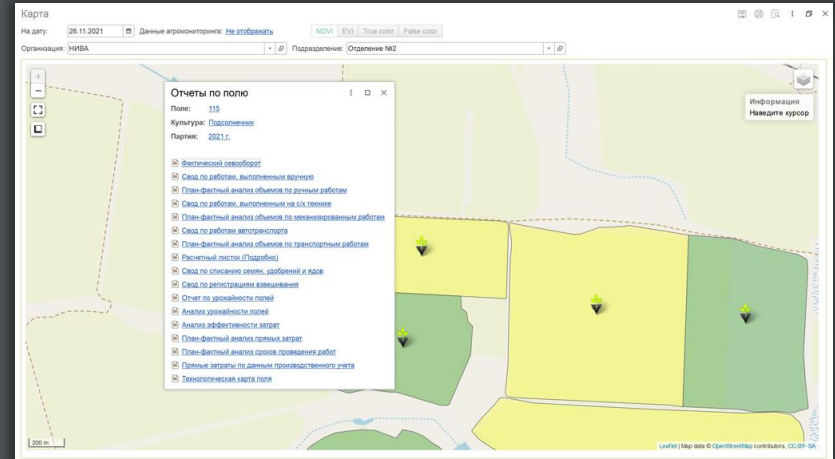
Карта

На дату: 26.11.2021 Данные агромониторинга: Не отображать NDVI EVI True color False color

Организация: НИВА Подразделение: Отделение №2

Отчеты по полю

Поле: 115

Культура: Подсолнечник

Партия: 2021 г.

Фактический севооборот

Свод по работам, выполненным вручную

План-фактный анализ объемов по ручным работам

Свод по работам, выполненным на с/х технике

План-фактный анализ объемов по механизированным работам

Свод по работам автотранспорта

План-фактный анализ объемов по транспортным работам

Расчетный листок (Подробно)

Свод по списанию семян, удобрений и ядов

Свод по регистрациям взвешивания

Отчет по урожайности полей

Анализ урожайности полей

Анализ эффективности затрат

План-фактный анализ прямых затрат

План-фактный анализ сроков проведения работ

Прямые затраты по данным производственного учета

Технологическая карта поля

Информация
Наведите курсор

200 m

Leaflet | Map data © OpenStreetMap contributors, CC-BY-SA